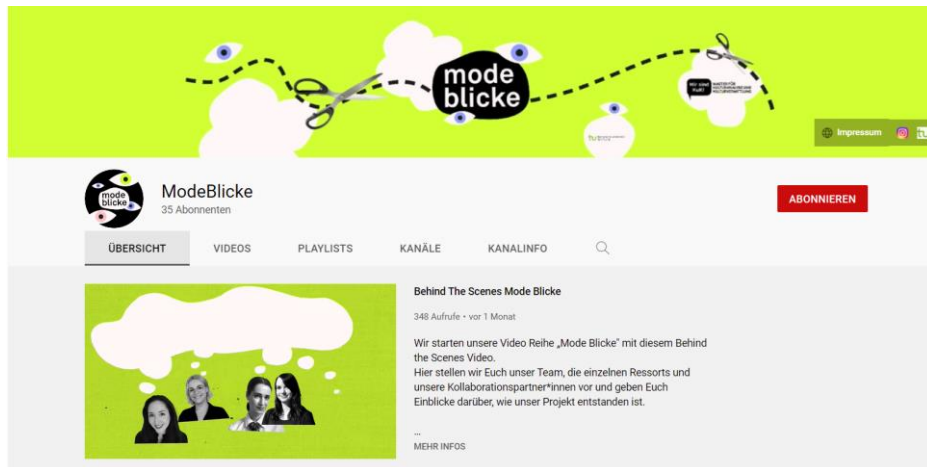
mode blicke

Impressum

mode blicke

ModeBlicke
35 Abonnenten

ABONNIEREN

ÜBERSICHT VIDEOS PLAYLISTS KANÄLE KANALINFO

Behind The Scenes Mode Blicke

348 Aufrufe • vor 1 Monat

Wir starten unsere Video Reihe „Mode Blicke" mit diesem Behind the Scenes Video.
Hier stellen wir Euch unser Team, die einzelnen Ressorts und unsere Kollaborationspartner*innen vor und geben Euch Einblicke darüber, wie unser Projekt entstanden ist.

...
MEHR INFOS